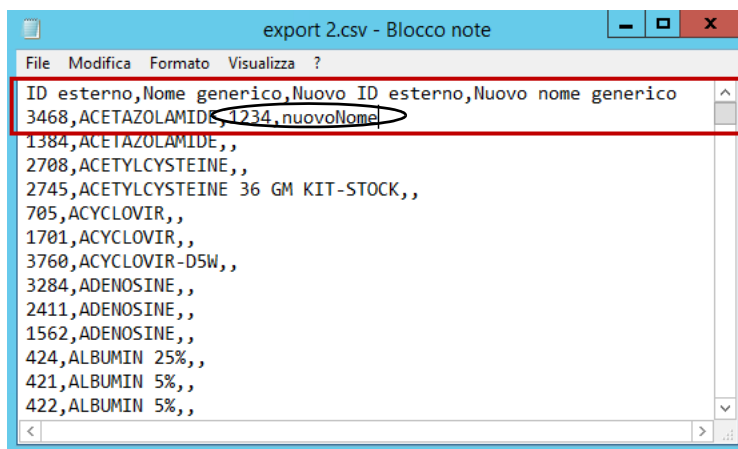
export 2.csv - Blocco note

File Modifica Formato Visualizza ?

ID esterno,Nome generico,Nuovo ID esterno,Nuovo nome generico
3468,ACETAZOLAMIDE,1234,nuovoNome
1384,ACETAZOLAMIDE,,
2708,ACETYLCYSTEINE,,
2745,ACETYLCYSTEINE 36 GM KIT-STOCK,,
705,ACYCLOVIR,,
1701,ACYCLOVIR,,
3760,ACYCLOVIR-D5W,,
3284,ADENOSINE,,
2411,ADENOSINE,,
1562,ADENOSINE,,
424,ALBUMIN 25%,,
421,ALBUMIN 5%,,
422,ALBUMIN 5%,,